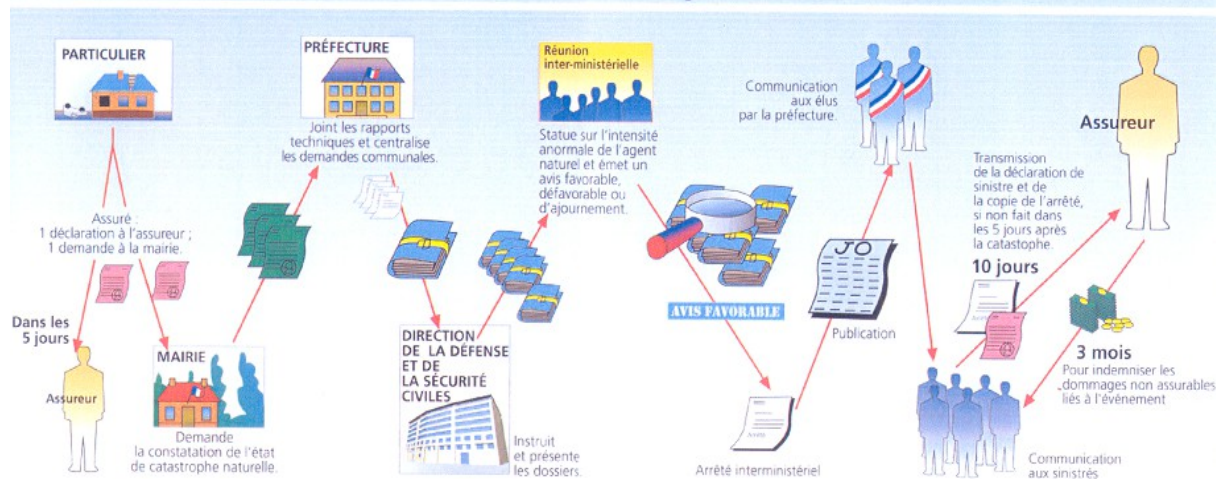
PARTICULIER

Assuré :
1 déclaration à l'assureur ;
1 demande à la mairie.

Dans les 5 jours

Assureur

MAIRIE

Demande la constatation de l'état de catastrophe naturelle.

PRÉFECTURE

Joint les rapports techniques et centralise les demandes communales.

DIRECTION DE LA DÉFENSE ET DE LA SÉCURITÉ CIVILES

Instruit et présente les dossiers.

Réunion inter-ministérielle

Statue sur l'intensité anormale de l'agent naturel et émet un avis favorable, défavorable ou d'ajournement.

AVIS FAVORABLE

Arrêté interministériel

JO

Publication

Communication aux élus par la préfecture.

Transmission de la déclaration de sinistre et de la copie de l'arrêté, si non fait dans les 5 jours après la catastrophe.

10 jours

Assureur

3 mois

Pour indemniser les dommages non assurables liés à l'événement

Communication aux sinistrés